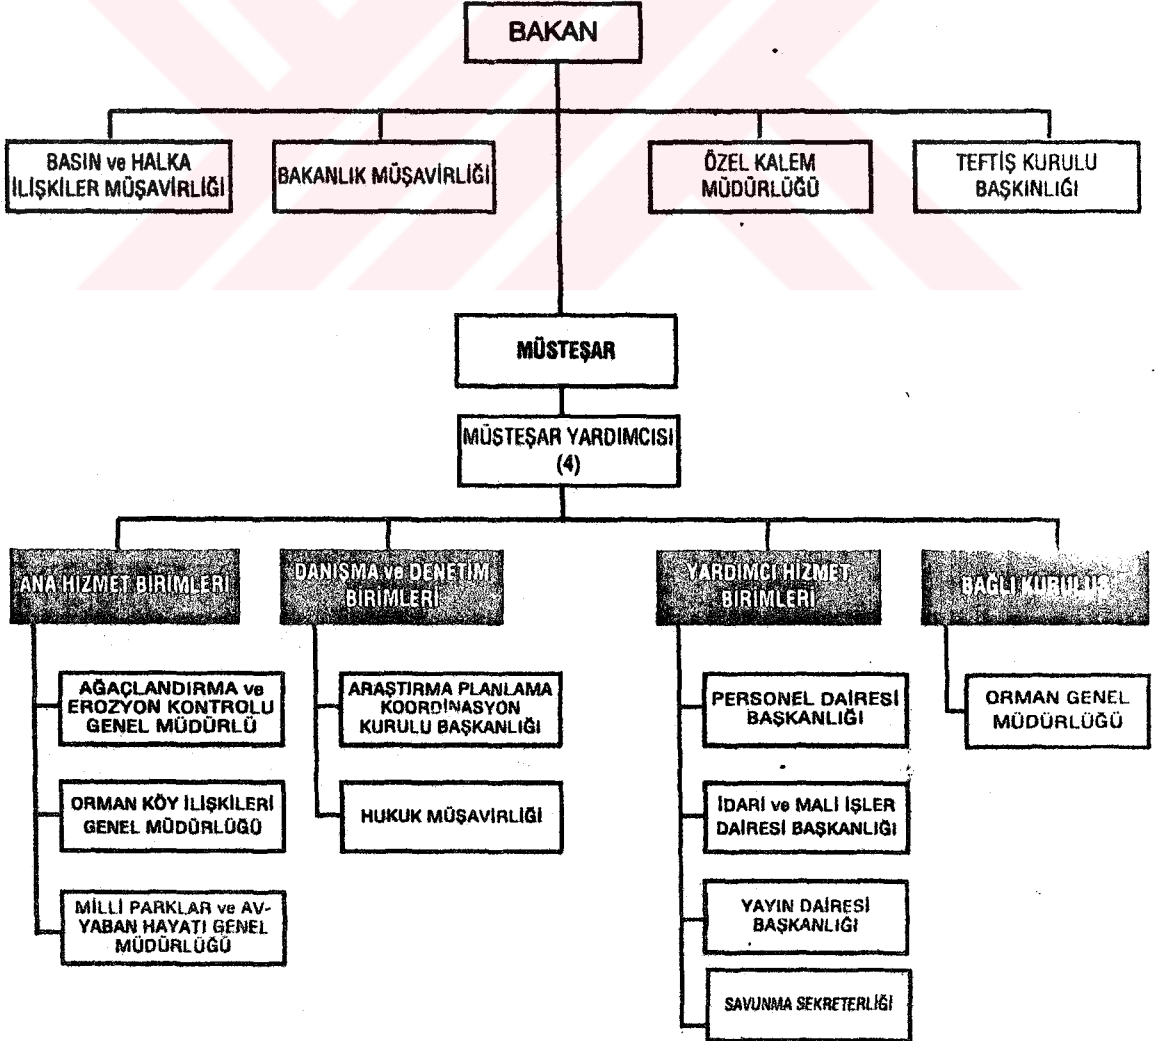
BAKAN

BASIN ve HALKA İLİŞKİLER MÜŞAVİRLİĞİ

BAKANLIK MÜŞAVİRLİĞİ

ÖZEL KALEM MÜDÜRLÜĞÜ

TEFTİŞ KURULU BAŞKINLIĞI

MÜSTEŞAR

MÜSTEŞAR YARDIMCISI (4)

ANA HİZMET BİRİMLERİ

AĞAÇLANDIRMA ve EROZYON KONTROLU GENEL MÜDÜRLÜ

ORMAN KÖY İLİŞKİLERİ GENEL MÜDÜRLÜĞÜ

MİLLİ PARKLAR ve AV-YABAN HAYATI GENEL MÜDÜRLÜĞÜ

DANIŞMA ve DENETİM BİRİMLERİ

ARAŞTIRMA PLANLAMA KOORDİNASYON KURULU BAŞKANLIĞI

HUKUK MÜŞAVİRLİĞİ

YARDIMCI HİZMET BİRİMLERİ

PERSONEL DAİRESİ BAŞKANLIĞI

İDARİ ve MALİ İŞLER DAİRESİ BAŞKANLIĞI

YAYIN DAİRESİ BAŞKANLIĞI

SAVUNMA SEKRETERLİĞİ

BAĞLI KURULUŞ

ORMAN GENEL MÜDÜRLÜĞÜ